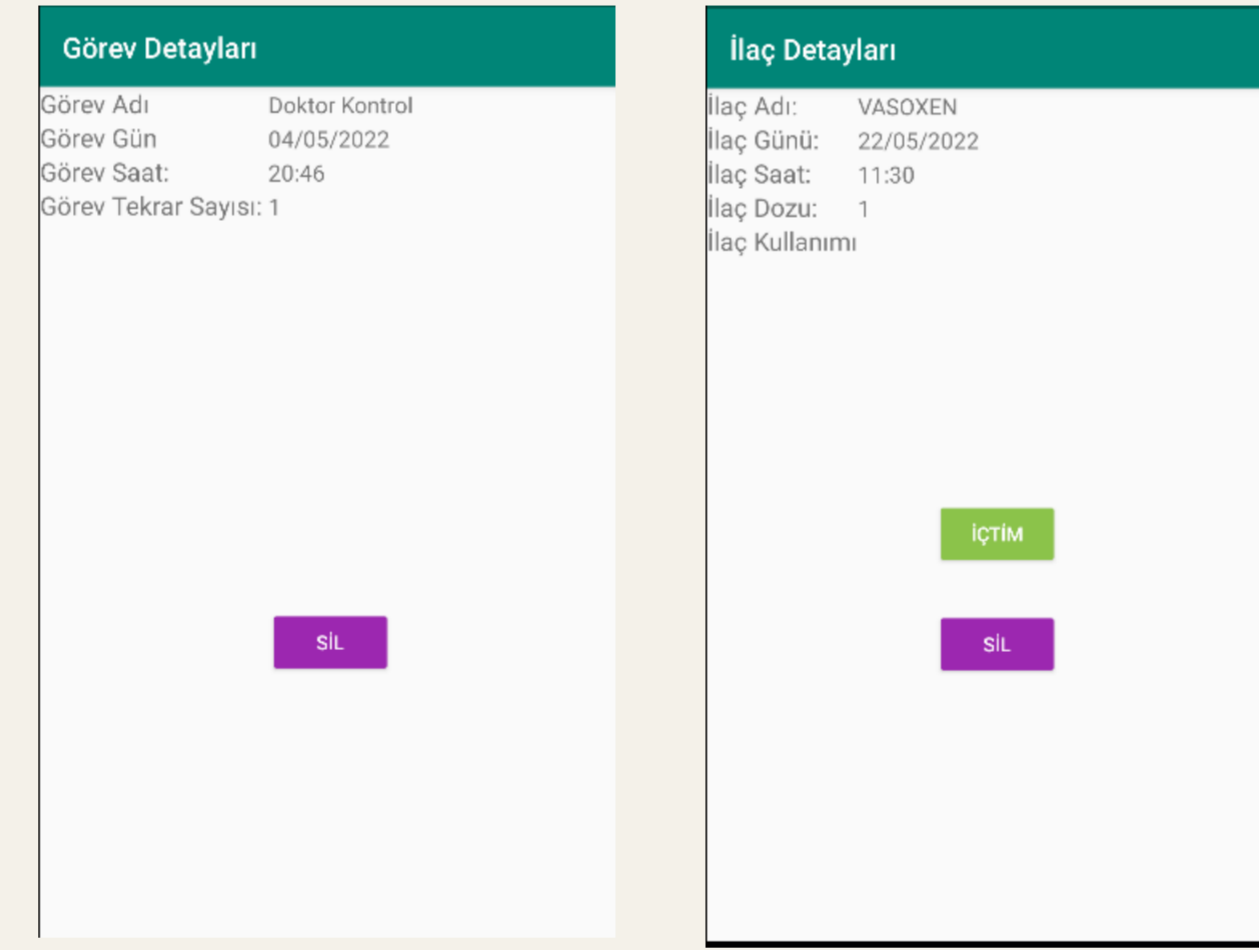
Görev Detayları

Görev Adı Doktor Kontrol
Görev Gün 04/05/2022
Görev Saat: 20:46
Görev Tekrar Sayısı: 1

SİL

İlaç Detayları

İlaç Adı: VASOXEN
İlaç Günü: 22/05/2022
İlaç Saat: 11:30
İlaç Dozu: 1
İlaç Kullanımı

İÇTİM

SİL